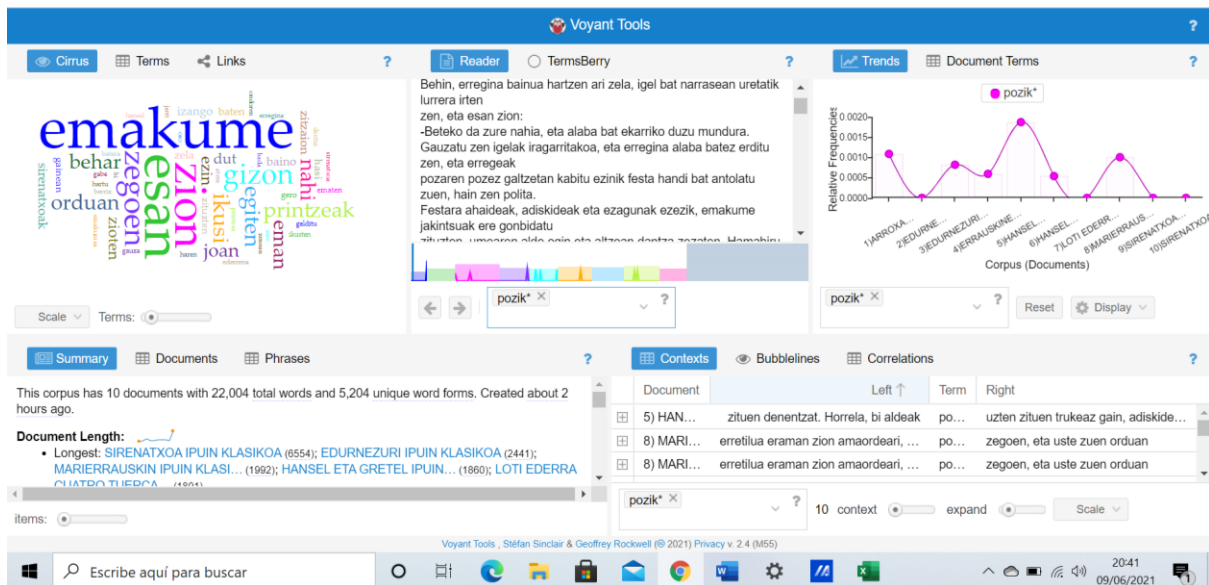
Voyant Tools ?

Cirrus Terms Links ?

emakume esan zion zegoen gizon orduan behar egiten printzeak ikusi nahi eman joan dut baino izango baten zitzaion zioten sirenatxoak

Scale Terms:

Reader TermsBerry ?

Behin, erregina bainua hartzen ari zela, igel bat narrasean uretatik lurrera irten
zen, eta esan zion:
-Beteko da zure nahia, eta alaba bat ekarriko duzu mundura.
Gauzatu zen igelak iragarritakoa, eta erregina alaba batez erditu zen, eta erregeak
pozaren pozez galtzetan kabitu ezinik festa handi bat antolatu zuen, hain zen polita.
Festara ahaideak, adiskideak eta ezagunak ezezik, emakume jakintsuak ere gonbidatu
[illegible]

pozik* ×

?

Trends Document Terms ?

pozik*

Relative Frequencies

0.0020
0.0015
0.0010
0.0005
0.0000

1)ARROXA... 2)EDURNE... 3)EDURNEZURI... 4)ERRAUSKINE... 5)HANSEL... 6)HANSEL... 7)LOTI EDERR... 8)MARIERRAUS... 9)SIRENATXOA... 10)SIRENATXO...

Corpus (Documents)

pozik* ×

?

Reset Display

Summary Documents Phrases ?

This corpus has 10 documents with 22,004 total words and 5,204 unique word forms. Created about 2 hours ago.

Document Length:
• Longest: SIRENATXOA IPUIN KLASIKOA (6554); EDURNEZURI IPUIN KLASIKOA (2441); MARIERRAUSKIN IPUIN KLASI... (1992); HANSEL ETA GRETEL IPUIN... (1860); LOTI EDERRA CUATRO TUERCA... (1801)

items:

Contexts Bubblelines Correlations ?

| | Document | Left ↑ | Term | Right |
|---|---|---|---|---|
| ⊞ | 5) HAN... | zituen denentzat. Horrela, bi aldeak | po... | uzten zituen trukeaz gain, adiskide... |
| ⊞ | 8) MARI... | erretilua eraman zion amaordeari, ... | po... | zegoen, eta uste zuen orduan |
| ⊞ | 8) MARI... | erretilua eraman zion amaordeari, ... | po... | zegoen, eta uste zuen orduan |

pozik* ×

?

10 context expand Scale

Voyant Tools , Stéfan Sinclair & Geoffrey Rockwell (© 2021) Privacy v. 2.4 (M55)

Escribe aquí para buscar

20:41
09/06/2021